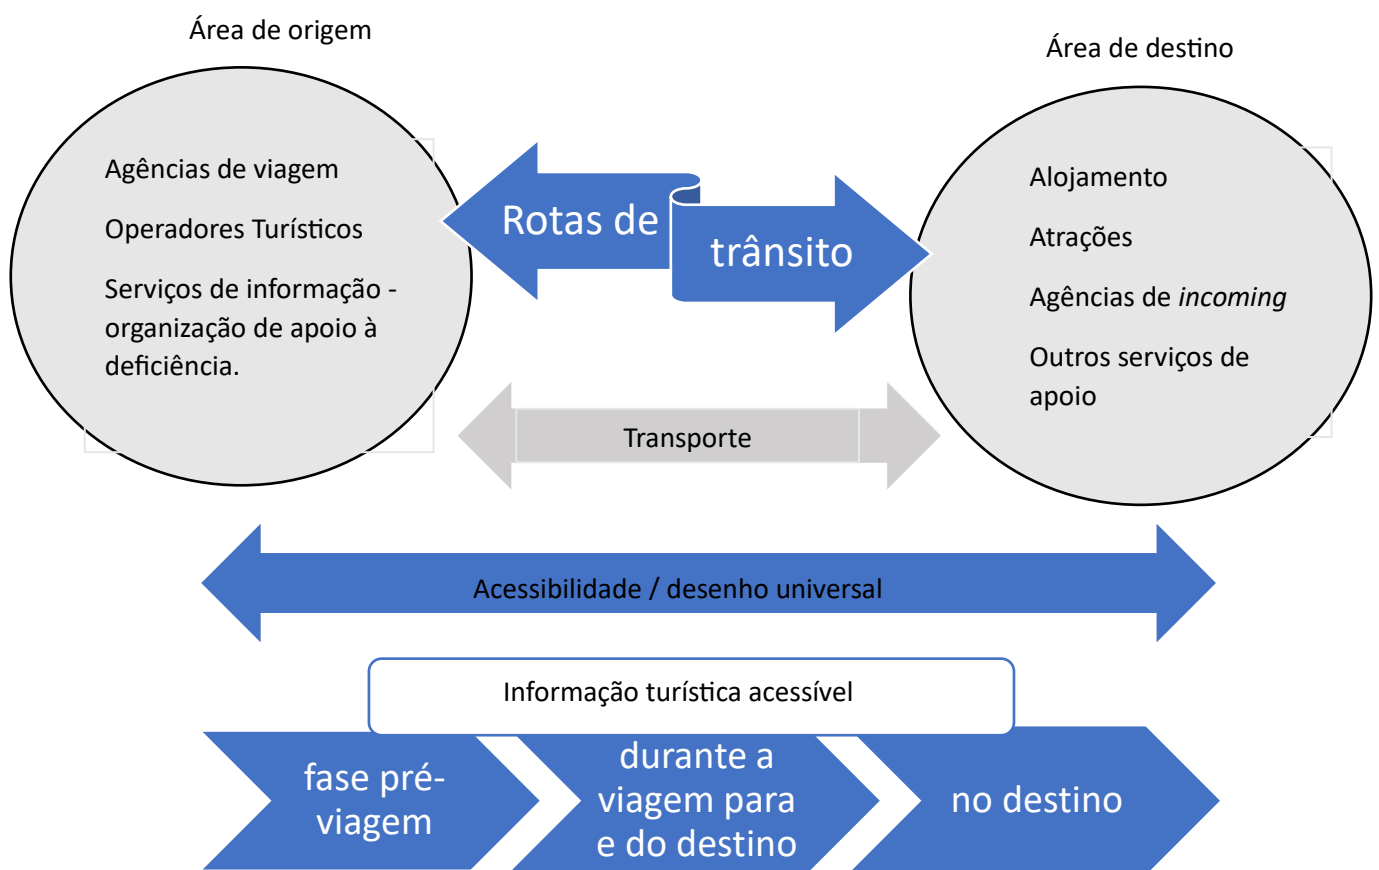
Área de origem

Área de destino

Agências de viagem

Operadores Turísticos

Serviços de informação - organização de apoio à deficiência.

Rotas de trânsito

Alojamento

Atrações

Agências de *incoming*

Outros serviços de apoio

Transporte

Acessibilidade / desenho universal

Informação turística acessível

fase pré-viagem

durante a viagem para e do destino

no destino